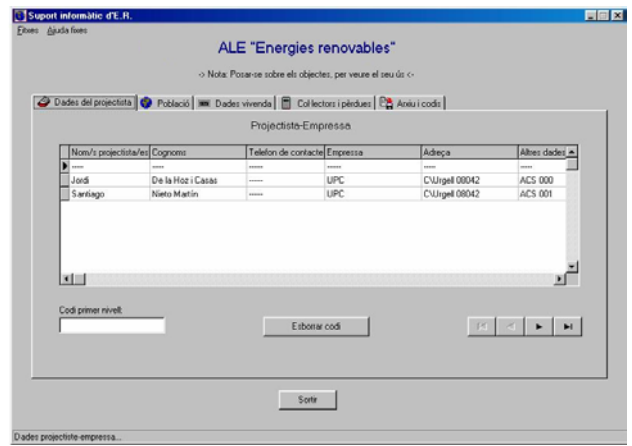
Suport informàtic d'E.R.

Fitxer Ajuda fitxes

ALE "Energies renovables"

-> Nota: Posar-se sobre els objectes, per veure el seu ús <-

Dades del projectista | Població | Dades vivenda | Col·lectors i pèrdues | Arxiu i codis

Projectista-Empressa

| Nom/s projectista/es | Cognoms | Telefon de contacte | Empresa | Adreça | Altres dades |
|---|---|---|---|---|---|
| ----- | ----- | ----- | ----- | ----- | ----- |
| Jordi | De la Hoz i Casas | ----- | UPC | C\Urgell 08042 | ACS 000 |
| Santiago | Nieto Martín | ----- | UPC | C\Urgell 08042 | ACS 001 |

Codi primer nivell:

Esborrar codi

Sortir

Dades projectista-empressa...